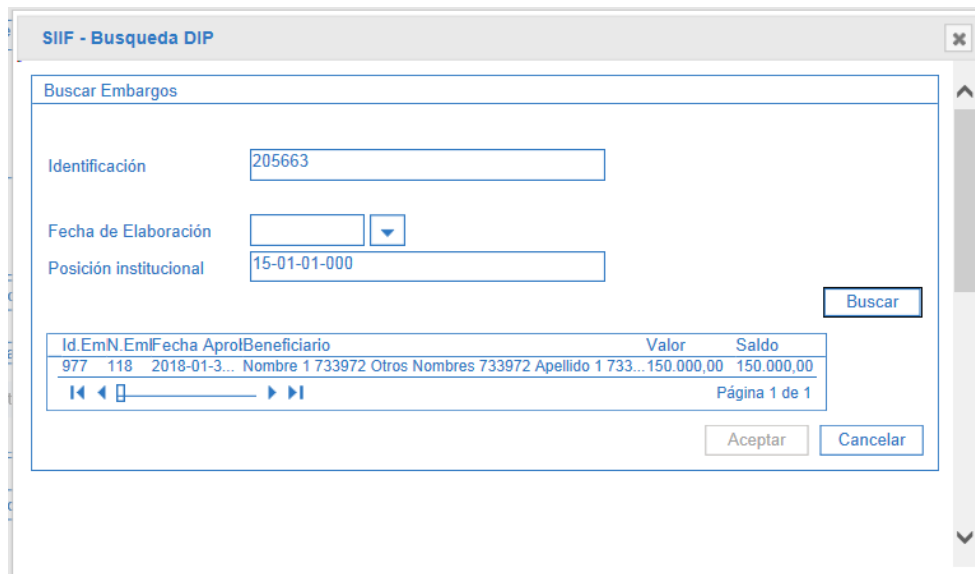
SIIF - Busqueda DIP

Buscar Embargos

Identificación 205663

Fecha de Elaboración

Posición institucional 15-01-01-000

Buscar

| Id.Em | N.Em | Fecha Aprol | Beneficiario | Valor | Saldo |
|---|---|---|---|---|---|
| 977 | 118 | 2018-01-3... | Nombre 1 733972 Otros Nombres 733972 Apellido 1 733... | 150.000,00 | 150.000,00 |

Página 1 de 1

Aceptar Cancelar